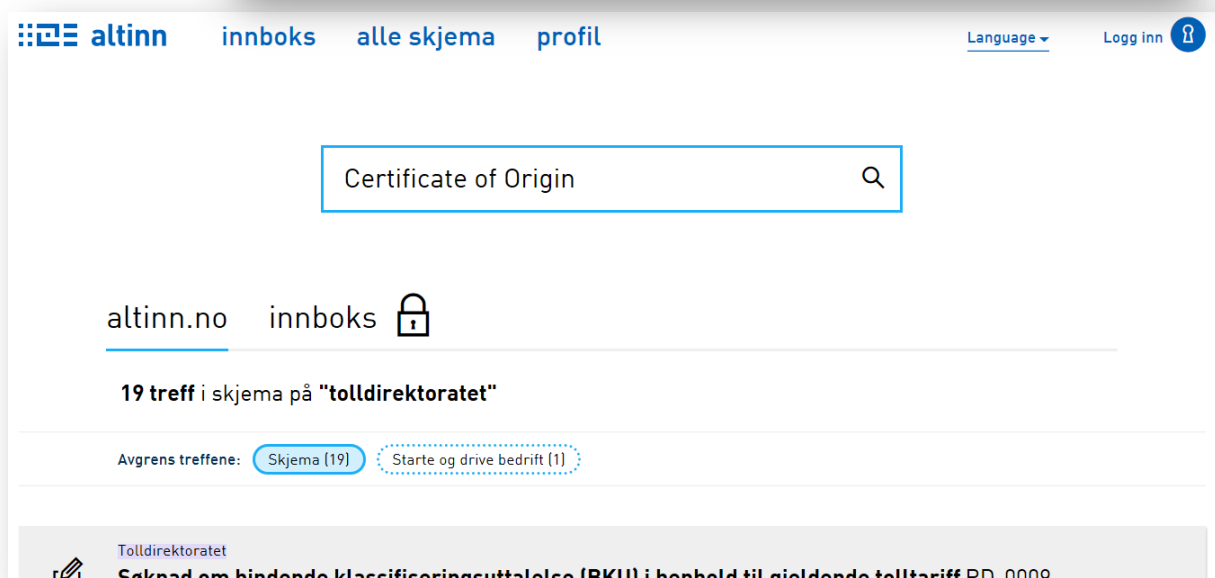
altinn innboks alle skjema profil Language Logg inn

Certificate of Origin

altinn.no innboks

**19 treff** i skjema på **"tolldirektoratet"**

Avgrens treffene: Skjema (19) Starte og drive bedrift (1)

Tolldirektoratet

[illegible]